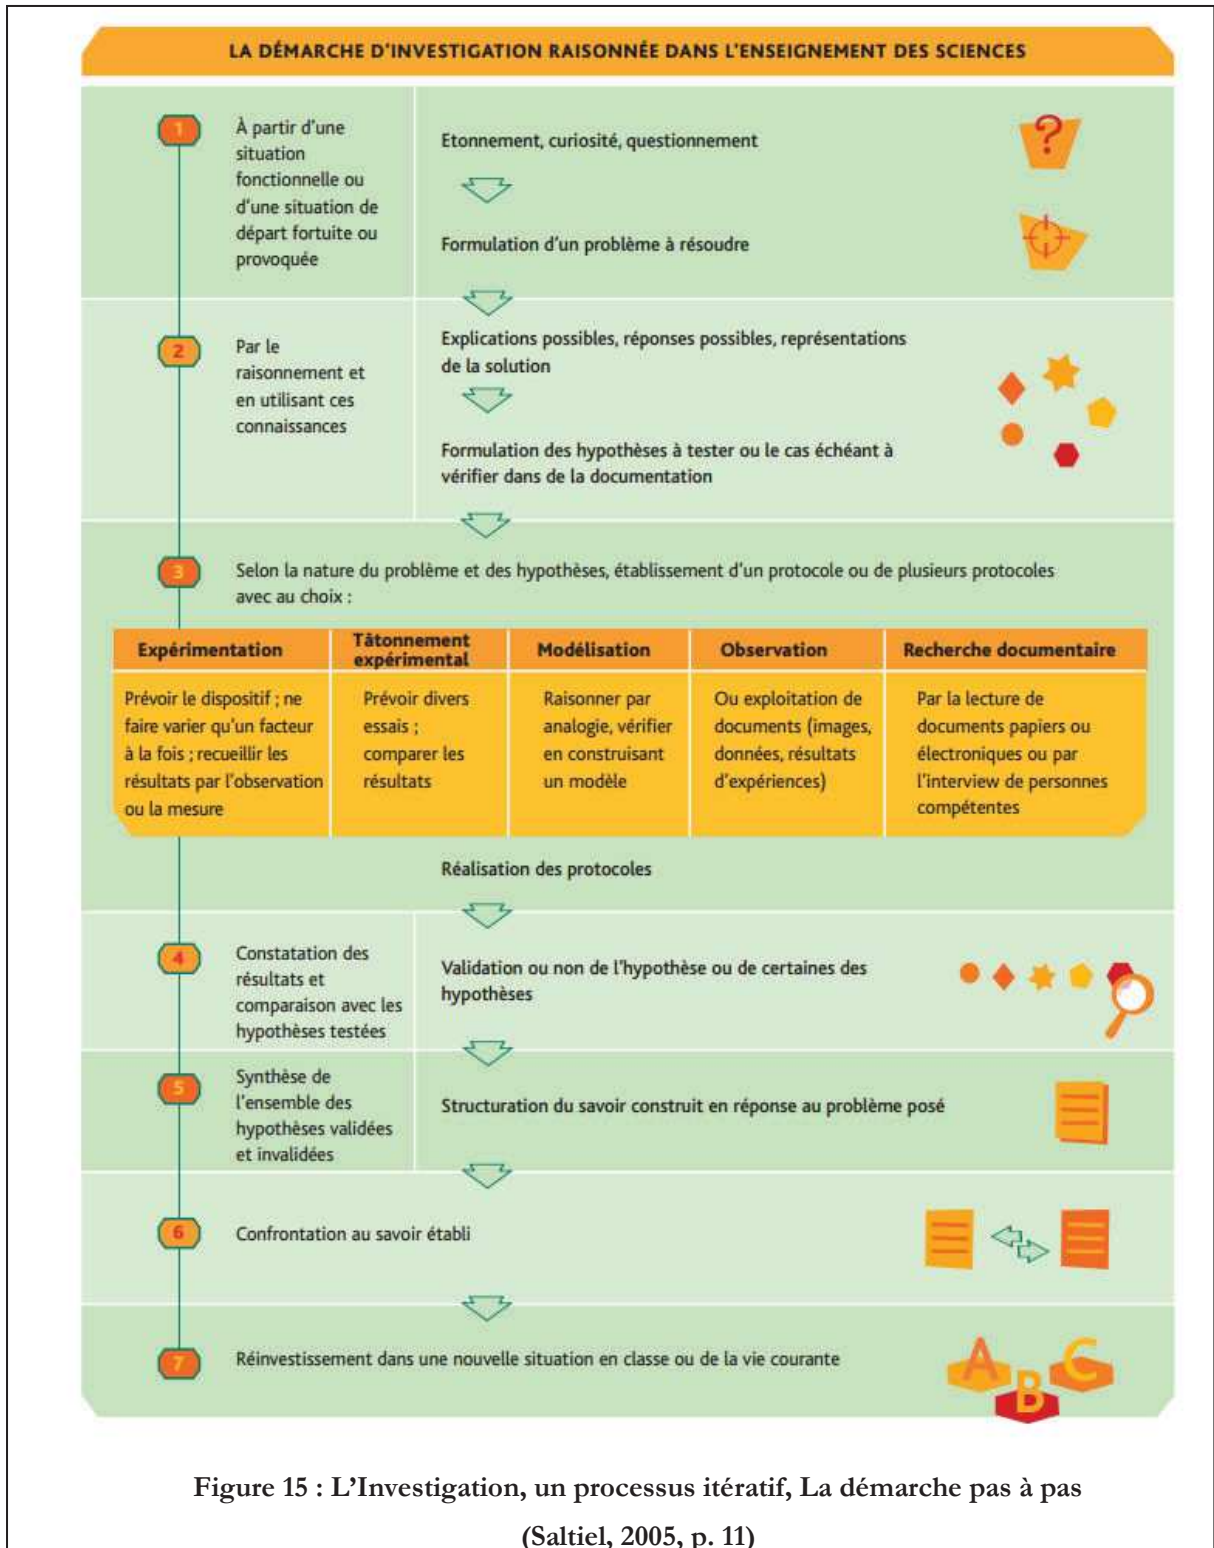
LA DÉMARCHE D'INVESTIGATION RAISONNÉE DANS L'ENSEIGNEMENT DES SCIENCES

1

À partir d'une situation fonctionnelle ou d'une situation de départ fortuite ou provoquée

Etonnement, curiosité, questionnement

Formulation d'un problème à résoudre

2

Par le raisonnement et en utilisant ces connaissances

Explications possibles, réponses possibles, représentations de la solution

Formulation des hypothèses à tester ou le cas échéant à vérifier dans de la documentation

3

Selon la nature du problème et des hypothèses, établissement d'un protocole ou de plusieurs protocoles avec au choix :

| Expérimentation | Tâtonnement expérimental | Modélisation | Observation | Recherche documentaire |
|---|---|---|---|---|
| Prévoir le dispositif ; ne faire varier qu'un facteur à la fois ; recueillir les résultats par l'observation ou la mesure | Prévoir divers essais ; comparer les résultats | Raisonner par analogie, vérifier en construisant un modèle | Ou exploitation de documents (images, données, résultats d'expériences) | Par la lecture de documents papiers ou électroniques ou par l'interview de personnes compétentes |

Réalisation des protocoles

4

Constatation des résultats et comparaison avec les hypothèses testées

Validation ou non de l'hypothèse ou de certaines des hypothèses

5

Synthèse de l'ensemble des hypothèses validées et invalidées

Structuration du savoir construit en réponse au problème posé

6

Confrontation au savoir établi

7

Réinvestissement dans une nouvelle situation en classe ou de la vie courante

A B C

Figure 15 : L'Investigation, un processus itératif, La démarche pas à pas (Saltiel, 2005, p. 11)